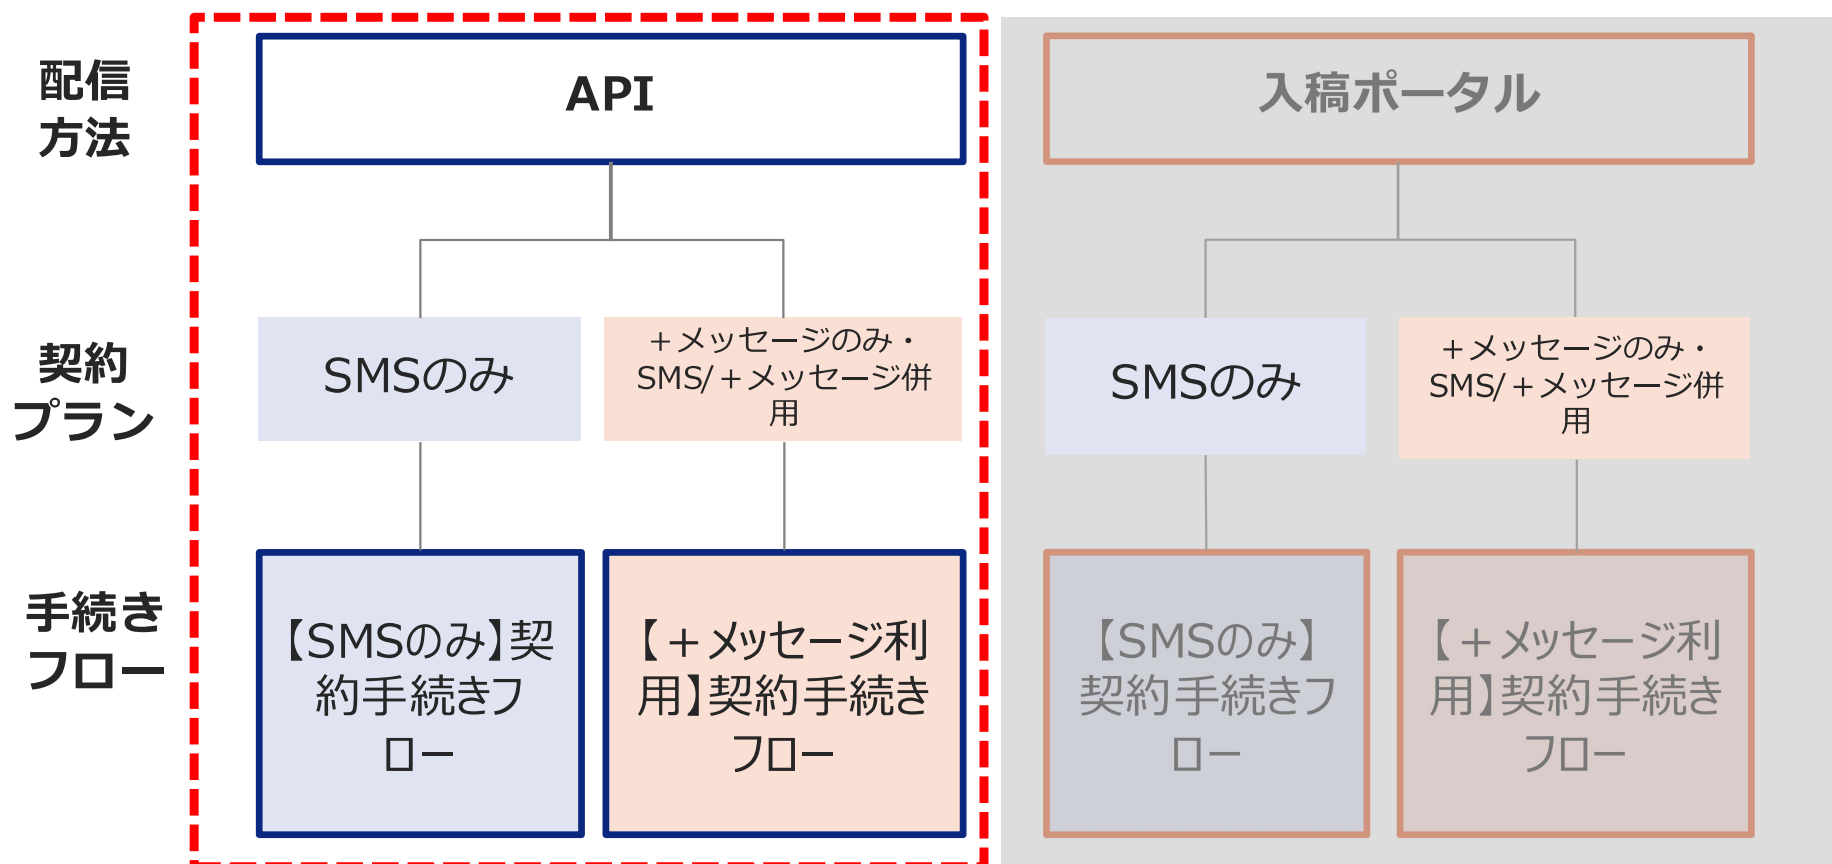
配信方法

API

入稿ポータル

契約プラン

SMSのみ

＋メッセージのみ・SMS/＋メッセージ併用

SMSのみ

＋メッセージのみ・SMS/＋メッセージ併用

手続きフロー

【SMSのみ】契約手続きフロー

【＋メッセージ利用】契約手続きフロー

【SMSのみ】契約手続きフロー

【＋メッセージ利用】契約手続きフロー